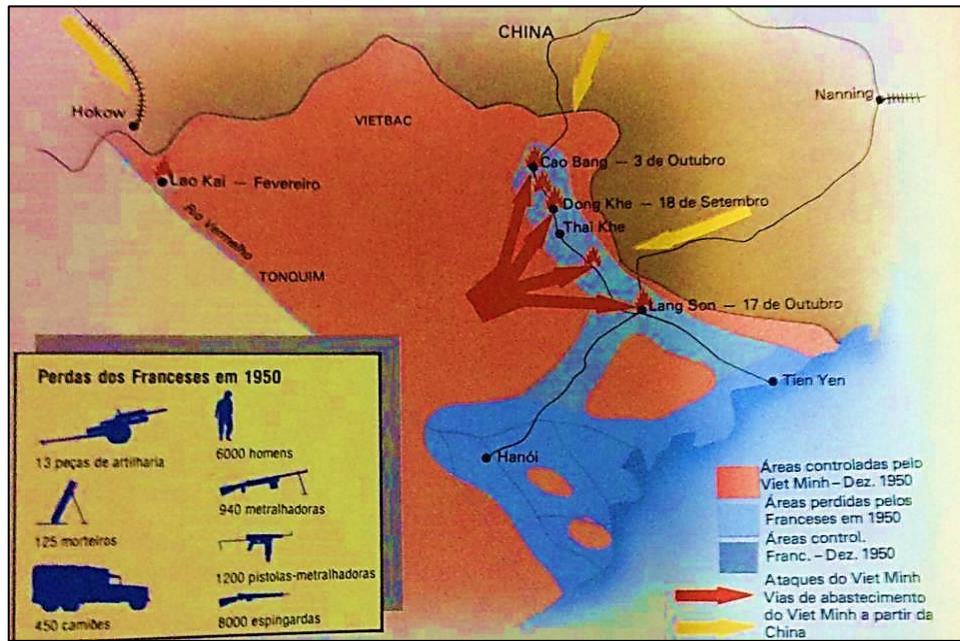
CHINA

Hokow

Nanning

VIETBAC

Cao Bang — 3 de Outubro

Lao Kai — Fevereiro

Dong Khe — 18 de Setembro

Thai Khe

Rio Vermelho

TONQUIM

Lang Son — 17 de Outubro

Tien Yen

Hanói

Perdas dos Franceses em 1950

13 peças de artilharia

6000 homens

940 metralhadoras

125 morteiros

1200 pistolas-metralhadoras

450 camiões

8000 espingardas

Áreas controladas pelo Viet Minh – Dez. 1950

Áreas perdidas pelos Franceses em 1950

Áreas control. Franc. – Dez. 1950

Ataques do Viet Minh

Vias de abastecimento do Viet Minh a partir da China